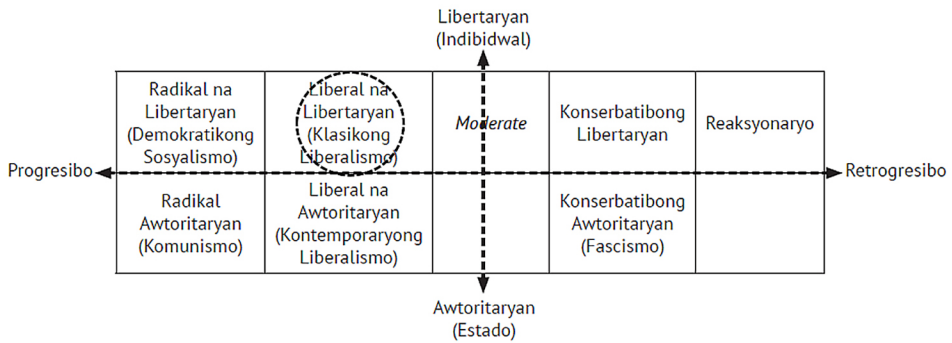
Libertaryan
(Indibidwal)

Progresibo

Retrogresibo

| Radikal na Libertaryan (Demokratikong Sosyalismo) | Liberal na Libertaryan (Klasikong Liberalismo) | *Moderate* | Konserbatibong Libertaryan | Reaksyonaryo |
|---|---|---|---|---|
| Radikal Awtoritaryan (Komunismo) | Liberal na Awtoritaryan (Kontemporaryong Liberalismo) | | Konserbatibong Awtoritaryan (Fascismo) | |

Awtoritaryan
(Estado)